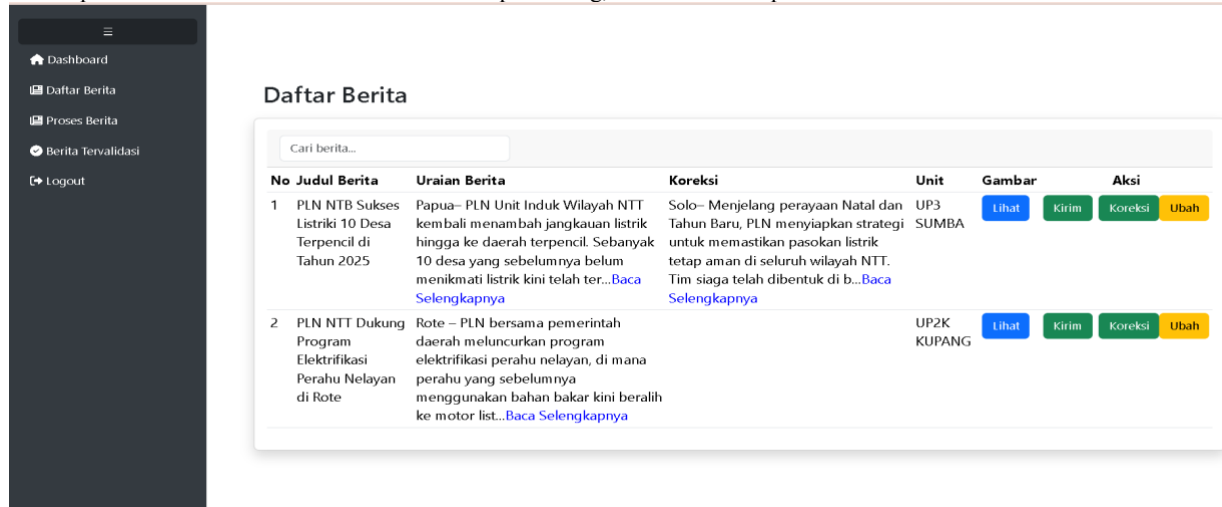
≡
Dashboard
Daftar Berita
Proses Berita
Berita Tervalidasi
Logout

Daftar Berita

Cari berita...

| No | Judul Berita | Uraian Berita | Koreksi | Unit | Gambar | Aksi |
|---|---|---|---|---|---|---|
| 1 | PLN NTB Sukses Listriki 10 Desa Terpencil di Tahun 2025 | Papua– PLN Unit Induk Wilayah NTT kembali menambah jangkauan listrik hingga ke daerah terpencil. Sebanyak 10 desa yang sebelumnya belum menikmati listrik kini telah ter...Baca Selengkapnya | Solo– Menjelang perayaan Natal dan Tahun Baru, PLN menyiapkan strategi untuk memastikan pasokan listrik tetap aman di seluruh wilayah NTT. Tim siaga telah dibentuk di b...Baca Selengkapnya | UP3 SUMBA | Lihat | Kirim Koreksi Ubah |
| 2 | PLN NTT Dukung Program Elektrifikasi Perahu Nelayan di Rote | Rote – PLN bersama pemerintah daerah meluncurkan program elektrifikasi perahu nelayan, di mana perahu yang sebelumnya menggunakan bahan bakar kini beralih ke motor list...Baca Selengkapnya | | UP2K KUPANG | Lihat | Kirim Koreksi Ubah |